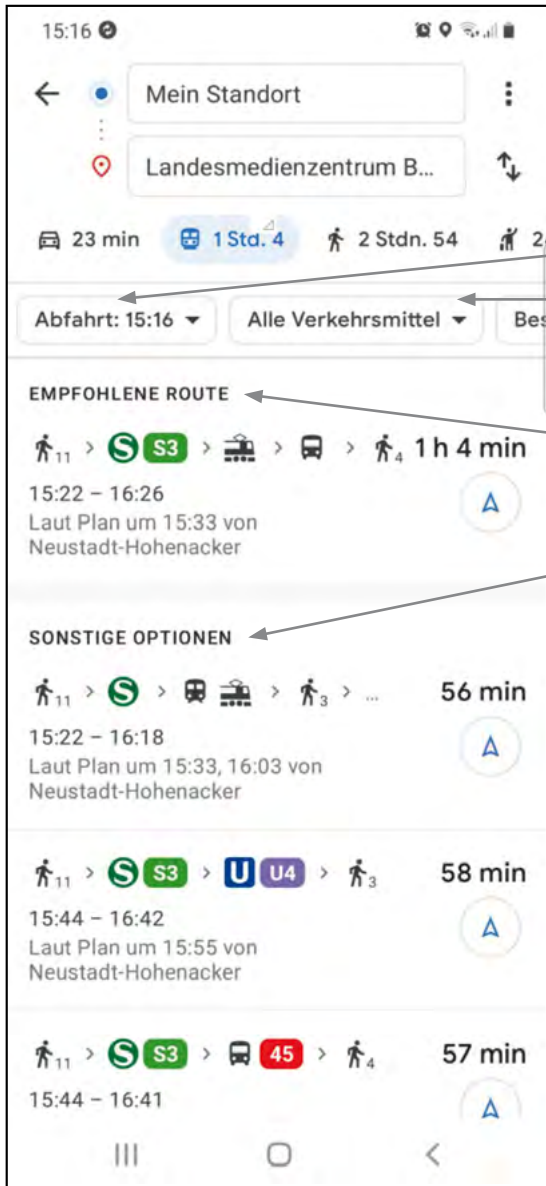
15:16

Mein Standort

Landesmedienzentrum B...

23 min  1 Std. 4  2 Stdn. 54  2

Abfahrt: 15:16  Alle Verkehrsmittel  Bes

EMPFOHLENE ROUTE

11 > S S3 > > > 4 1 h 4 min

15:22 – 16:26
Laut Plan um 15:33 von Neustadt-Hohenacker

SONSTIGE OPTIONEN

11 > S > > 3 > ... 56 min

15:22 – 16:18
Laut Plan um 15:33, 16:03 von Neustadt-Hohenacker

11 > S S3 > U U4 > 3 58 min

15:44 – 16:42
Laut Plan um 15:55 von Neustadt-Hohenacker

11 > S S3 > 45 > 4 57 min

15:44 – 16:41